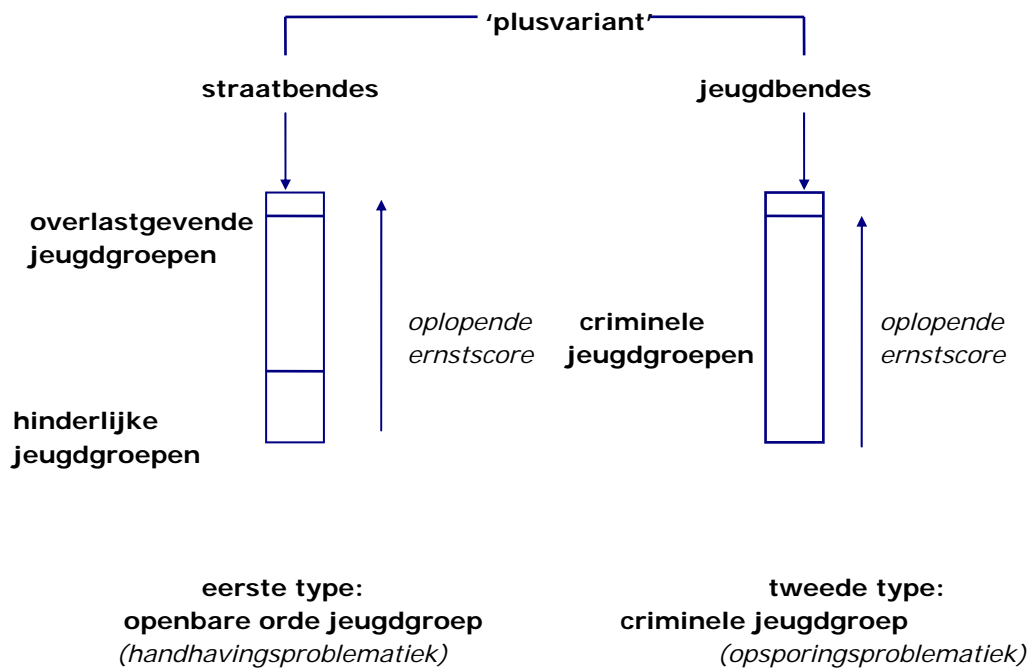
'plusvariant'

straatbendes

jeugdbendes

overlastgevende jeugdgroepen

oplopende ernstscore

criminele jeugdgroepen

oplopende ernstscore

hinderlijke jeugdgroepen

eerste type:
openbare orde jeugdgroep
(handhavingsproblematiek)

tweede type:
criminele jeugdgroep
(opsporingsproblematiek)